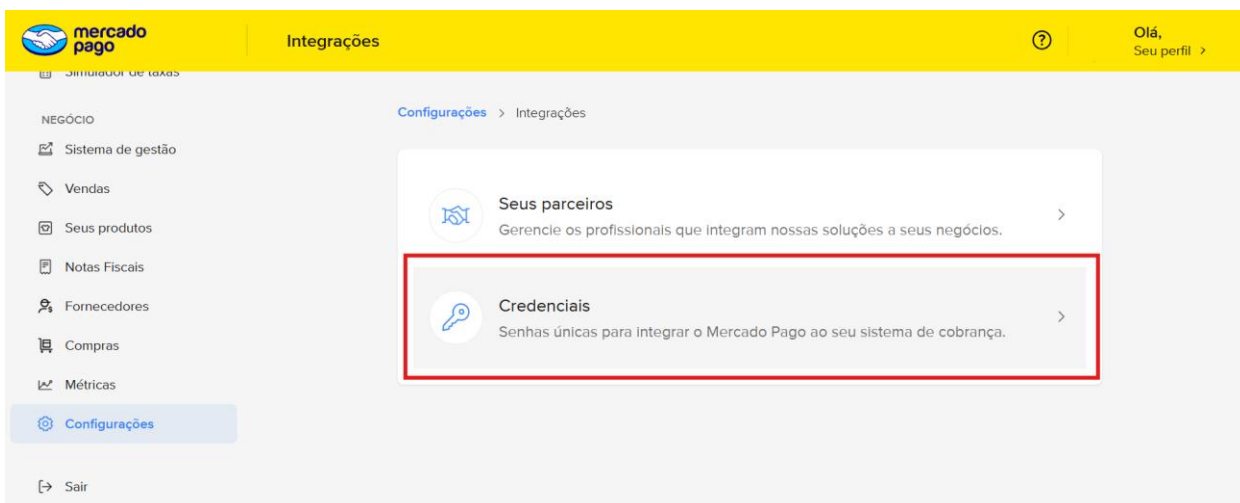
mercado pago

Integrações

Olá,
Seu perfil >

Simulador de taxas

NEGÓCIO

Sistema de gestão

Vendas

Seus produtos

Notas Fiscais

Fornecedores

Compras

Métricas

Configurações

Sair

Configurações > Integrações

Seus parceiros
Gerencie os profissionais que integram nossas soluções a seus negócios.

Credenciais
Senhas únicas para integrar o Mercado Pago ao seu sistema de cobrança.